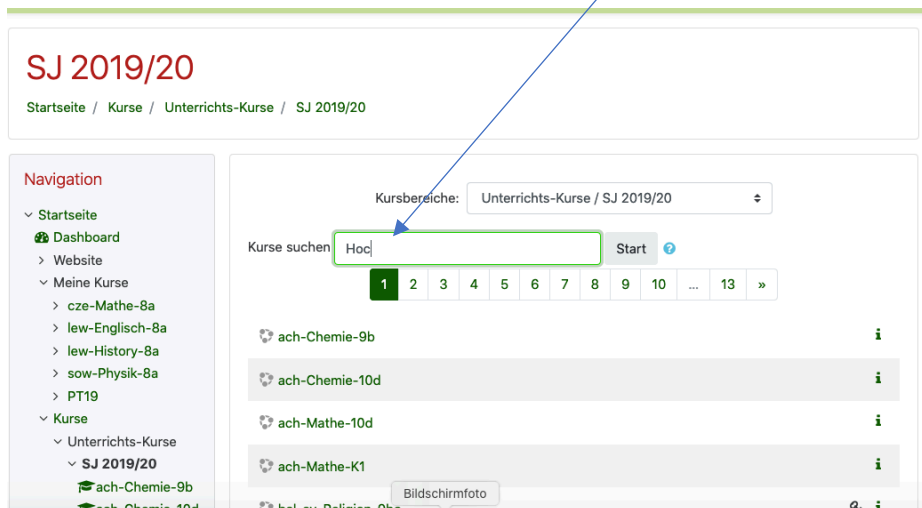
SJ 2019/20

Startseite / Kurse / Unterrichts-Kurse / SJ 2019/20

Navigation

Startseite
Dashboard
Website
Meine Kurse
cze-Mathe-8a
lew-Englisch-8a
lew-History-8a
sow-Physik-8a
PT19
Kurse
Unterrichts-Kurse
SJ 2019/20
ach-Chemie-9b
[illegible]

Kursbereiche: Unterrichts-Kurse / SJ 2019/20

Kurse suchen Hoc Start

1 2 3 4 5 6 7 8 9 10 ... 13 »

ach-Chemie-9b
ach-Chemie-10d
ach-Mathe-10d
ach-Mathe-K1
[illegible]

Bildschirmfoto